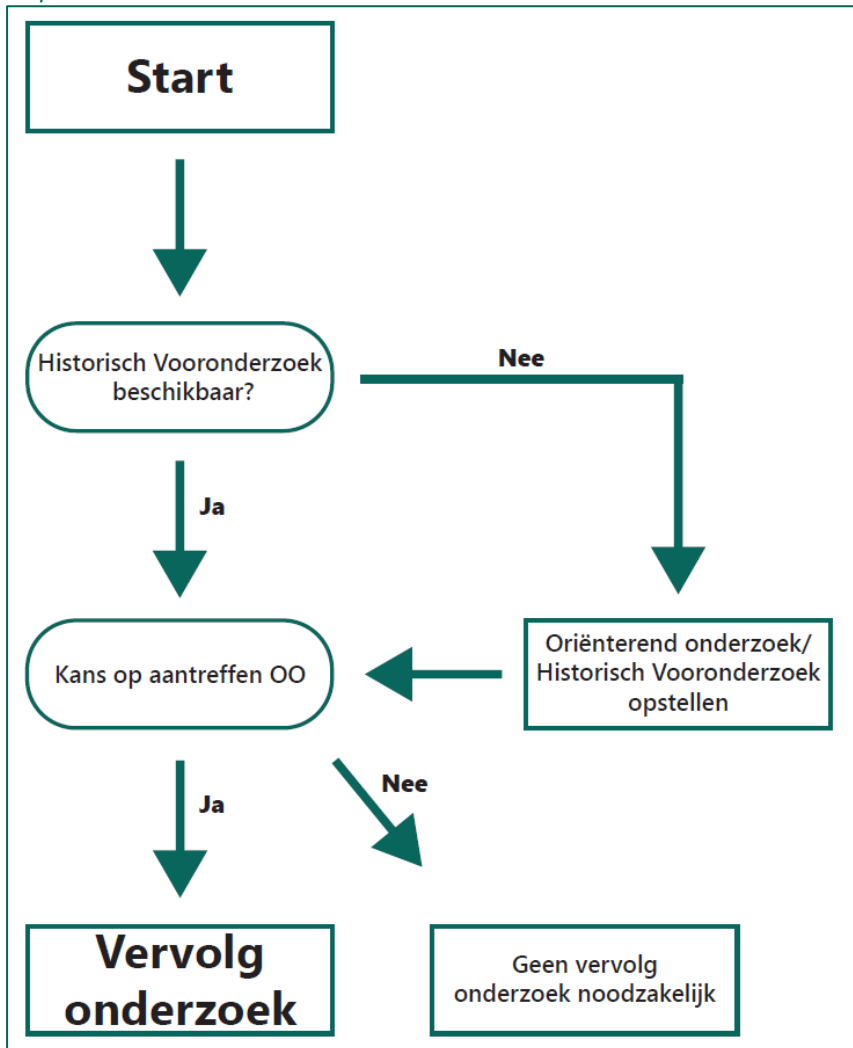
Start

Historisch Vooronderzoek beschikbaar?

Nee

Ja

Oriënterend onderzoek/ Historisch Vooronderzoek opstellen

Kans op aantreffen OO

Ja

Nee

Vervolg onderzoek

Geen vervolg onderzoek noodzakelijk